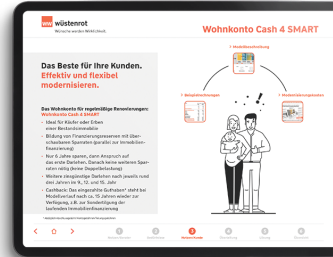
wüstenrot
Wünsche werden Wirklichkeit.

Wohnkonto Cash 4 SMART

Das Beste für Ihre Kunden. Effektiv und flexibel modernisieren.

Das Wohnkonto für regelmäßige Renovierungen: Wohnkonto Cash 4 SMART

• Ideal für Käufer oder Erben einer Bestandsimmobilie
• Bildung von Finanzierungsreserven mit überschaubaren Sparraten (parallel zur Immobilienfinanzierung)
• Nur 6 Jahre sparen, dann Anspruch auf das erste Darlehen. Danach keine weiteren Sparraten nötig (keine Doppelbelastung)
• Weitere zinsgünstige Darlehen nach jeweils rund drei Jahren im 9., 12. und 15. Jahr
• Cashback: Das eingezahlte Guthaben* steht bei Modellverlauf nach ca. 15 Jahren wieder zur Verfügung, z.B. zur Sondertilgung der laufenden Immobilienfinanzierung

* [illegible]

1 Modellbeschreibung
2 Beispielrechnungen
3 Modernisierungskosten

1 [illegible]
2 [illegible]
3 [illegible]
4 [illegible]
5 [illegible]
6 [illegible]